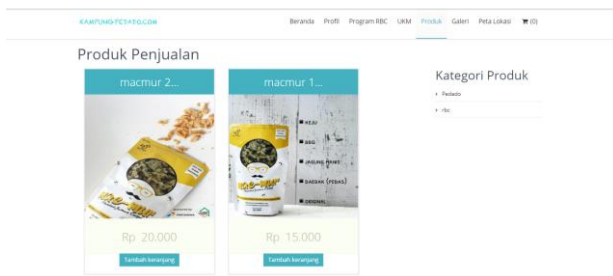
KAMPUNGPEYEKG.COM

Beranda Profil Program RBC UKM Produk Galeri Peta Lokasi (0)

Produk Penjualan

macmur 2...

Rp 20.000

Tambah keranjang

macmur 1...

KEJU
BBQ
JAGUNG MANIS
BALADO (PEDAS)
ORIGINAL

Rp 15.000

Tambah keranjang

Kategori Produk

Pedado

rbc